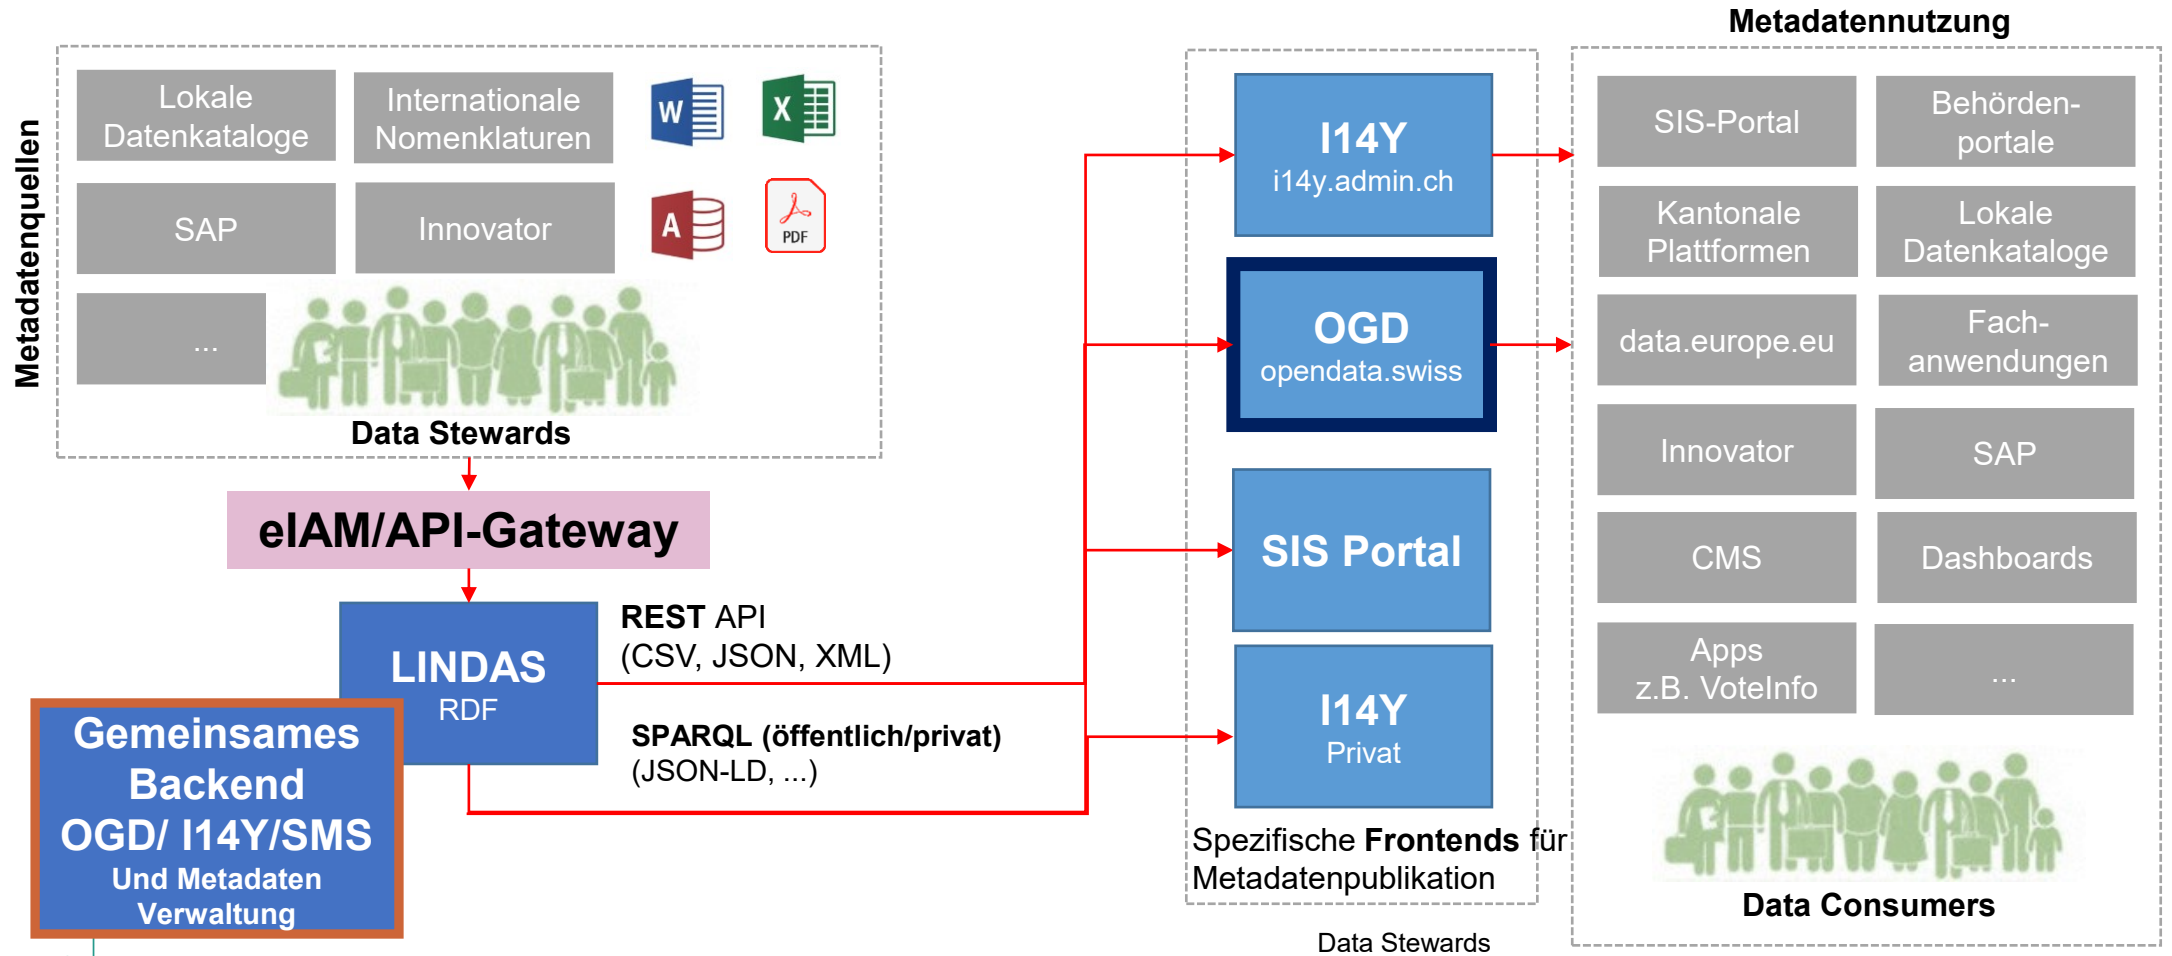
Metadatenquellen

Lokale Datenkataloge

Internationale Nomenklaturen

W

X

SAP

Innovator

A

PDF

...

Data Stewards

eIAM/API-Gateway

LINDAS
RDF

Gemeinsames Backend OGD/ I14Y/SMS
Und Metadaten Verwaltung

REST API
(CSV, JSON, XML)

SPARQL (öffentlich/privat)
(JSON-LD, ...)

I14Y
i14y.admin.ch

OGD
opendata.swiss

SIS Portal

I14Y
Privat

Spezifische Frontends für Metadatenpublikation

Data Stewards

Metadatennutzung

SIS-Portal

Behörden-portale

Kantonale Plattformen

Lokale Datenkataloge

data.europe.eu

Fach-anwendungen

Innovator

SAP

CMS

Dashboards

Apps
z.B. VoteInfo

...

Data Consumers